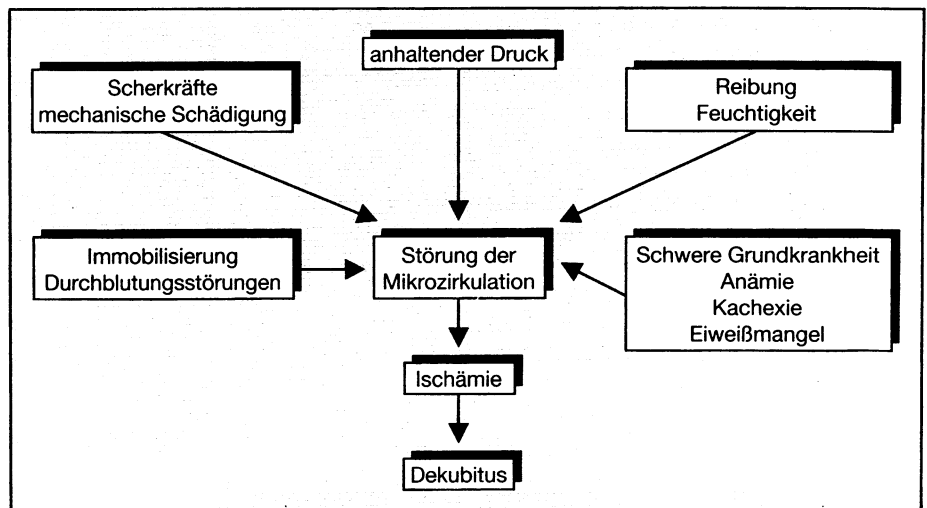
anhaltender Druck

Scherkräfte
mechanische Schädigung

Reibung
Feuchtigkeit

Immobilisierung
Durchblutungsstörungen

Störung der
Mikrozirkulation

Schwere Grundkrankheit
Anämie
Kachexie
Eiweißmangel

Ischämie

Dekubitus